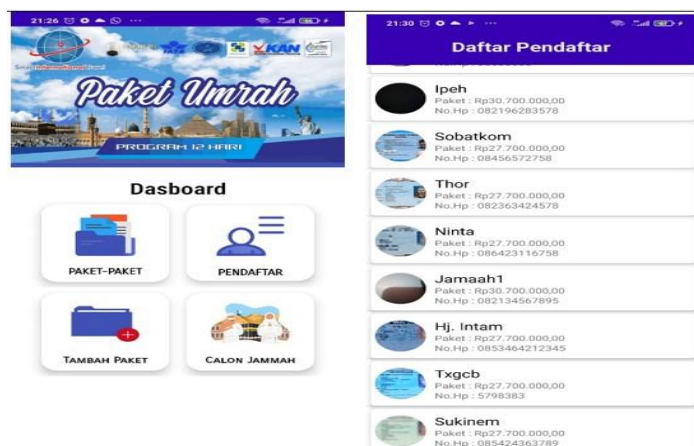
21:26

KAN

Paket Umrah

PROGRAM 12 HARI

Dasboard

PAKET-PAKET

PENDAFTAR

TAMBAH PAKET

CALON JAMMAH

21:30

Daftar Pendaftar

Ipeh
Paket : Rp30.700.000,00
No.Hp : 082196283578

Sobatkom
Paket : Rp27.700.000,00
No.Hp : 08456572758

Thor
Paket : Rp27.700.000,00
No.Hp : 082363424578

Ninta
Paket : Rp27.700.000,00
No.Hp : 086423116758

Jamaah1
Paket : Rp30.700.000,00
No.Hp : 082134567895

Hj. Intam
Paket : Rp27.700.000,00
No.Hp : 0853464212345

Txgcb
Paket : Rp27.700.000,00
No.Hp : 5798383

Sukinem
Paket : Rp27.700.000,00
No.Hp : 085424363789